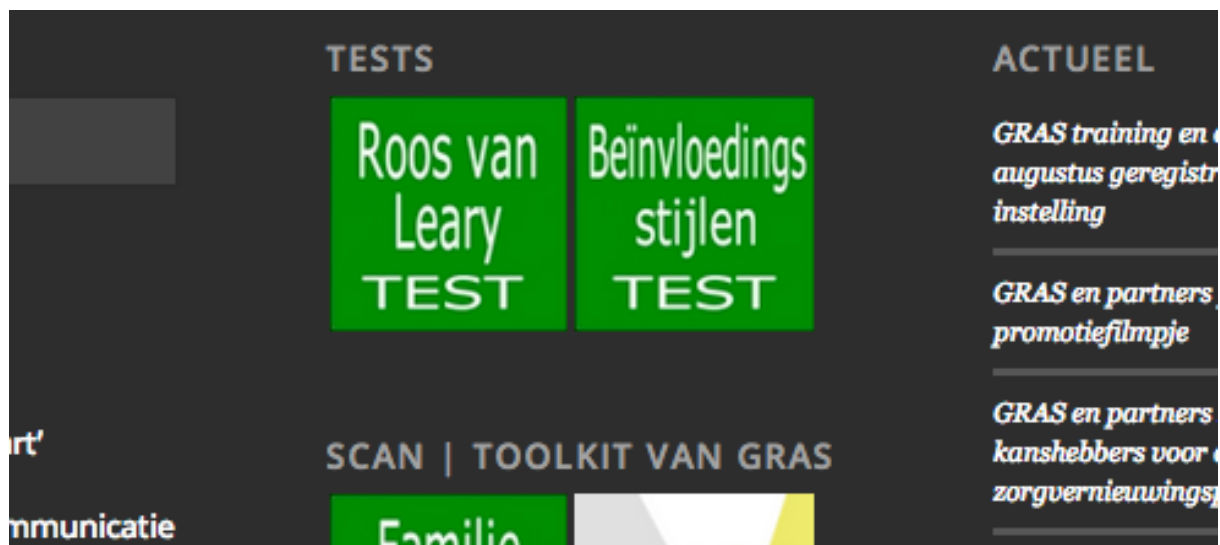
rt'

mmunicatie

TESTS

Roos van Leary TEST

Beïnvloedings stijlen TEST

SCAN | TOOLKIT VAN GRAS

Familie

ACTUEEL

GRAS training en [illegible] augustus geregistr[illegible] instelling

GRAS en partners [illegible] promotiefilmpje

GRAS en partners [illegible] kanshebbers voor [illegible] zorgvernieuwingsp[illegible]